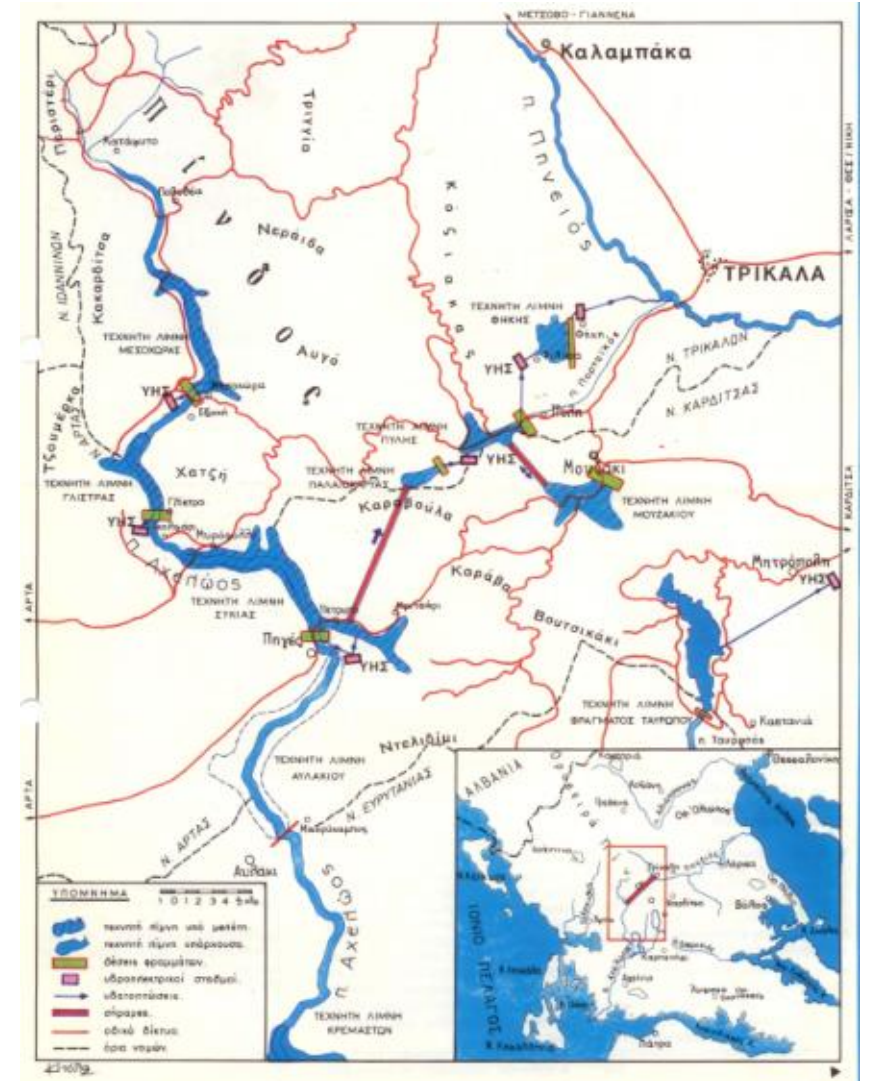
ΜΕΤΣΟΒΟ - ΓΙΑΝΝΕΝΑ

Καλαμπάκα

ΛΑΡΙΣΑ - ΘΕΣ/ΝΙΚΗ

Περιστέρι

Π

Τρινία

π. Πηνειός

ΤΡΙΚΑΛΑ

Ι

Ν

Δ

Ο

Σ

Νεράιδα

Αυγό

Κόσιακας

Ν. ΙΩΑΝΝΙΝΩΝ

Κακαρδίτσα

ΤΕΧΝΗΤΗ ΛΙΜΝΗ ΘΗΚΗΣ

ΥΗΣ

Θέση

π. Πορταϊκός

ΤΕΧΝΗΤΗ ΛΙΜΝΗ ΜΕΣΟΧΩΡΑΣ

ΥΗΣ

Μεσοχώρα

Εξοχή

Πύλη

Ν. ΤΡΙΚΑΛΩΝ

Ν. ΚΑΡΔΙΤΣΑΣ

Τζουμέρκα

Ν. ΑΡΤΑΣ

Χατζή

ΤΕΧΝΗΤΗ ΛΙΜΝΗ ΠΥΛΗΣ

ΤΕΧΝΗΤΗ ΛΙΜΝΗ ΠΑΛΑΙΟΚΑΡΥΑΣ

ΥΗΣ

Μουζάκι

ΤΕΧΝΗΤΗ ΛΙΜΝΗ ΓΛΙΣΤΡΑΣ

Γλίστρα

ΥΗΣ

Καραβούλα

ΤΕΧΝΗΤΗ ΛΙΜΝΗ ΜΟΥΖΑΚΙΟΥ

π. Αχελώος

ΚΑΡΔΙΤΣΑ

Καράβα

Μητρόπολη

ΥΗΣ

ΑΡΤΑ

ΤΕΧΝΗΤΗ ΛΙΜΝΗ ΣΥΚΙΑΣ

Βουτσικάκι

Πηγές

ΥΗΣ

ΤΕΧΝΗΤΗ ΛΙΜΝΗ ΦΡΑΓΜΑΤΟΣ ΤΑΥΡΩΠΟΥ

Καστανιά

π. Ταυρωπός

ΤΕΧΝΗΤΗ ΛΙΜΝΗ ΑΥΛΑΚΙΟΥ

Ντελιδίμι

Ν. ΕΥΡΥΤΑΝΙΑΣ

Ν. ΑΡΤΑΣ

ΑΡΤΑ

Αυλάκι

ΑΛΒΑΝΙΑ

Θεσσαλονίκη

ΙΟΝΙΟ ΠΕΛΑΓΟΣ

Λάρισα

Βόλος

Πάτρα

ΥΠΟΜΝΗΜΑ

0 1 2 3 4 5 km

τεχνητή λίμνη υπό μελέτη

τεχνητή λίμνη υπάρχουσα

θέσεις φραγμάτων

υδροηλεκτρικοί σταθμοί

υδατοπτώσεις

σήραγγα

οδικό δίκτυο

όρια νομών

π. Αχελώος

ΤΕΧΝΗΤΗ ΛΙΜΝΗ ΚΡΕΜΑΣΤΩΝ